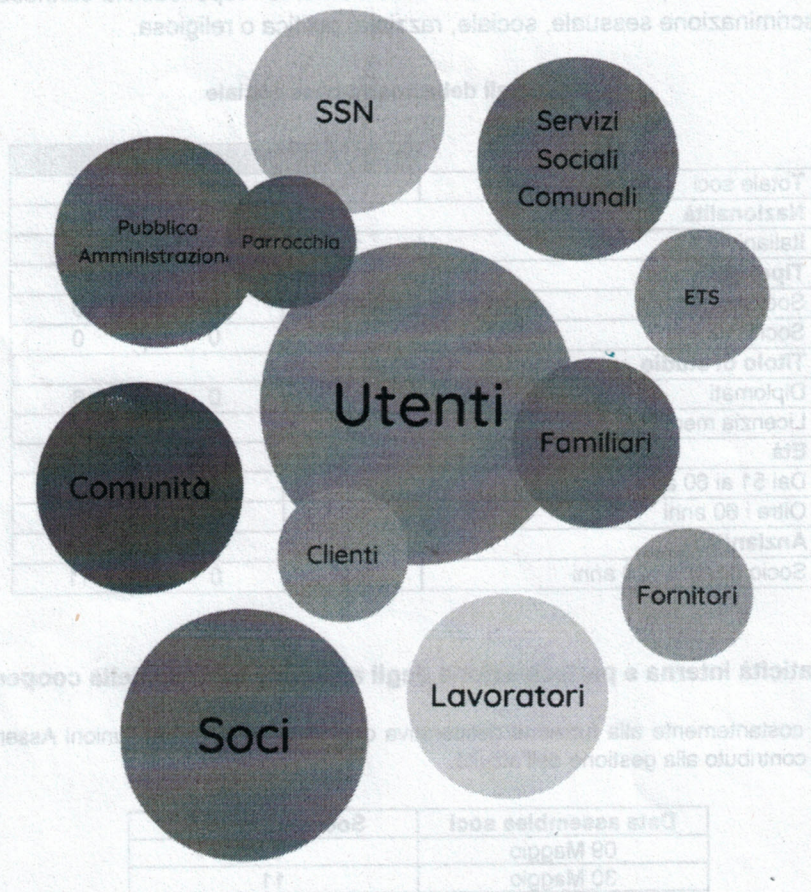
scriminazione sessuale, sociale, razziale, politica o religiosa.

SSN

Servizi Sociali Comunali

Pubblica Amministrazion

Parrocchia

ETS

Utenti

Familiari

Comunità

Clienti

Fornitori

Soci

Lavoratori

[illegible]ticità interna e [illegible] degli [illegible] della coope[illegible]

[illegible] costantemente alla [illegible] Asse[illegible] contributo alla gestione dell'attività.

| Data assemblea soci | Soc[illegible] |
|---|---|
| 09 Maggio | |
| 30 Maggio | 11 |